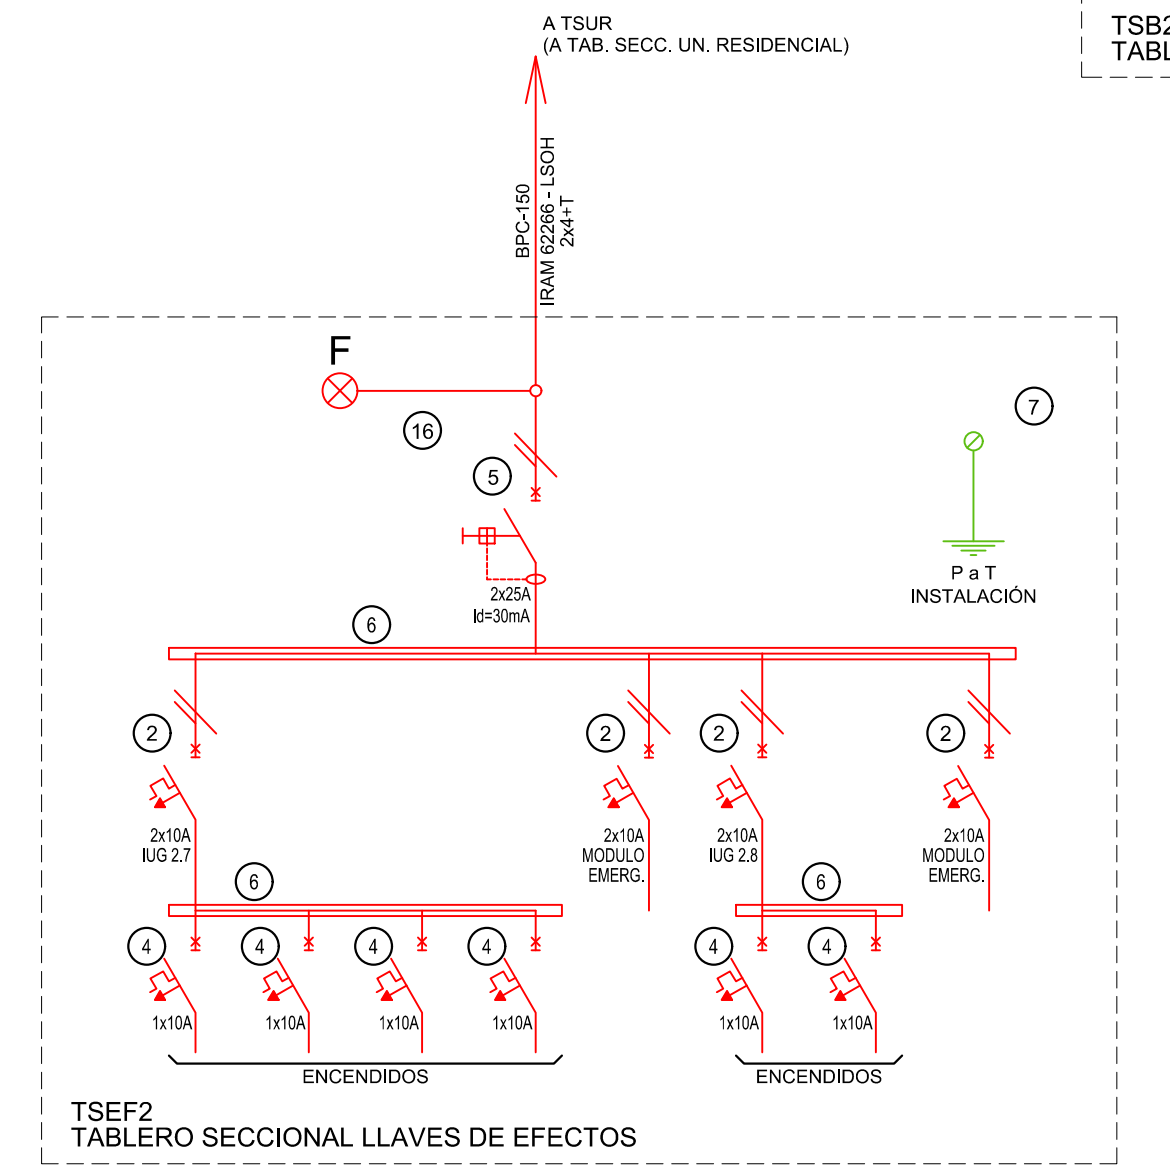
A TSUR
(A TAB. SECC. UN. RESIDENCIAL)

TSB2
TABL

BPC-150
IRAM 62266 - LSOH
2x4+T

F

16

5

7

2x25A
Id=30mA

P a T
INSTALACIÓN

6

2

2

2

2

2x10A
IUG 2.7

2x10A
MODULO
EMERG.

2x10A
IUG 2.8

2x10A
MODULO
EMERG.

6

6

4

4

4

4

4

4

1x10A

1x10A

1x10A

1x10A

1x10A

1x10A

ENCENDIDOS

ENCENDIDOS

TSEF2
TABLERO SECCIONAL LLAVES DE EFECTOS